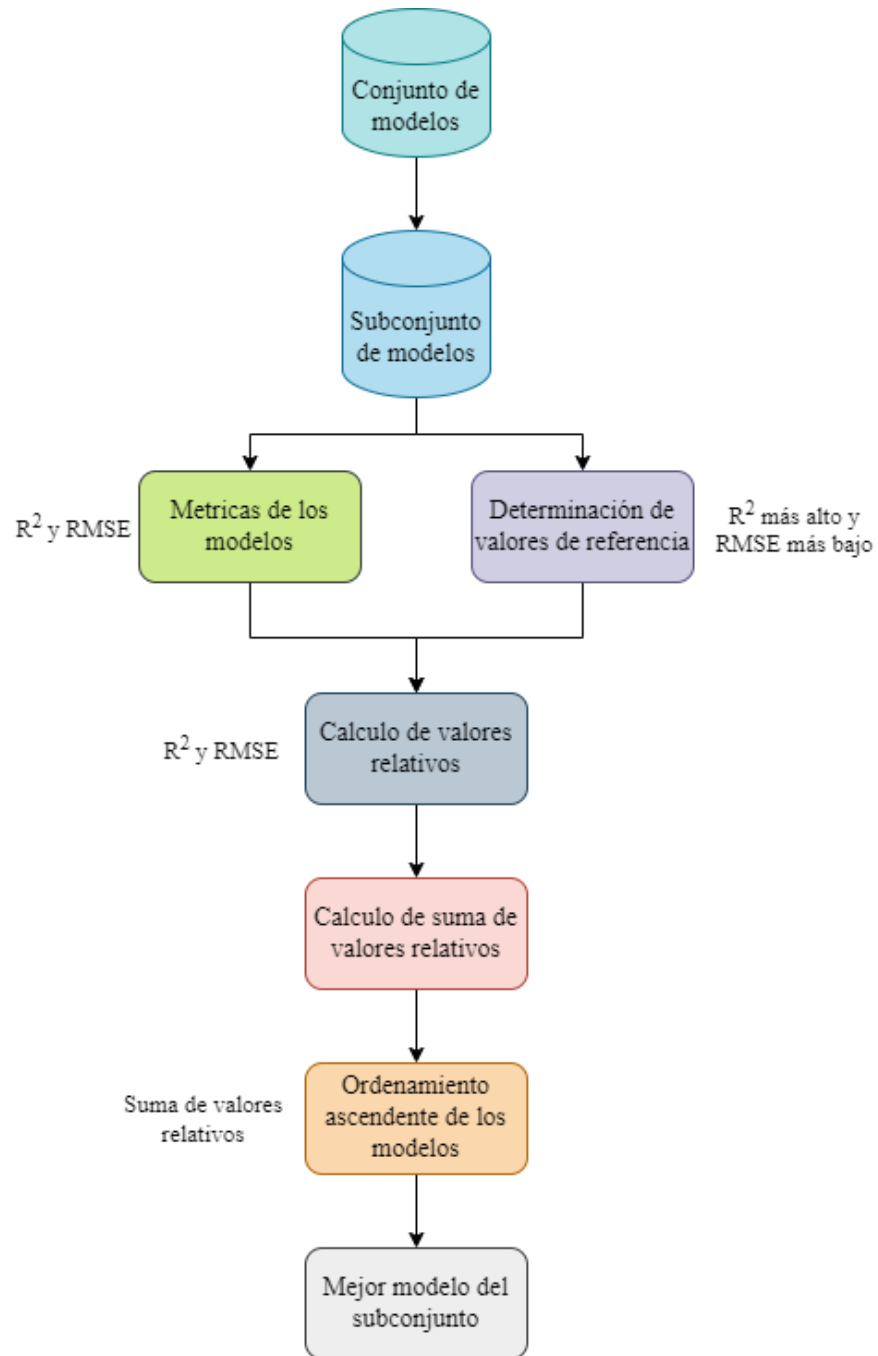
Conjunto de modelos

Subconjunto de modelos

$R^2$ y RMSE

Metricas de los modelos

Determinación de valores de referencia

$R^2$ más alto y RMSE más bajo

$R^2$ y RMSE

Calculo de valores relativos

Calculo de suma de valores relativos

Suma de valores relativos

Ordenamiento ascendente de los modelos

Mejor modelo del subconjunto